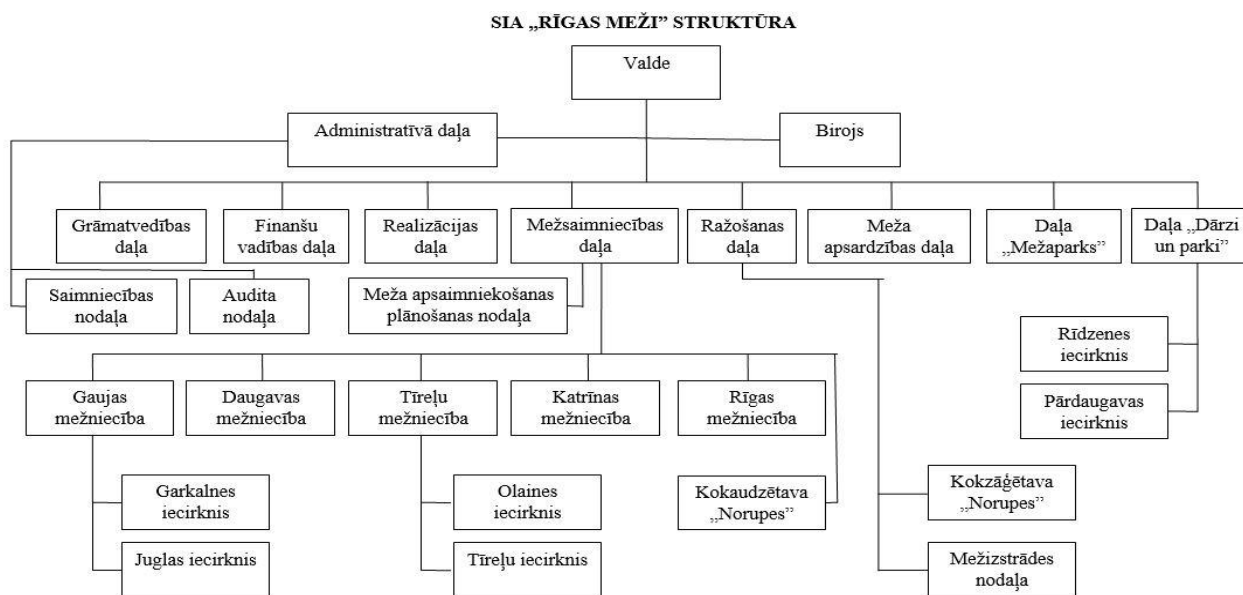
SIA „RĪGAS MEŽI" STRUKTŪRA

Valde

Administratīvā daļa

Birojs

Grāmatvedības daļa

Finanšu vadības daļa

Realizācijas daļa

Mežsaimniecības daļa

Ražošanas daļa

Meža apsardzības daļa

Daļa „Mežaparks"

Daļa „Dārzi un parki"

Saimniecības nodaļa

Audita nodaļa

Meža apsaimniekošanas plānošanas nodaļa

Rīdzenes iecirknis

Pārdaugavas iecirknis

Gaujas mežniecība

Daugavas mežniecība

Tīreļu mežniecība

Katrīnas mežniecība

Rīgas mežniecība

Garkalnes iecirknis

Juglas iecirknis

Olaines iecirknis

Tīreļu iecirknis

Kokaudzētava „Norupes"

Kokzāģētava „Norupes"

Mežizstrādes nodaļa